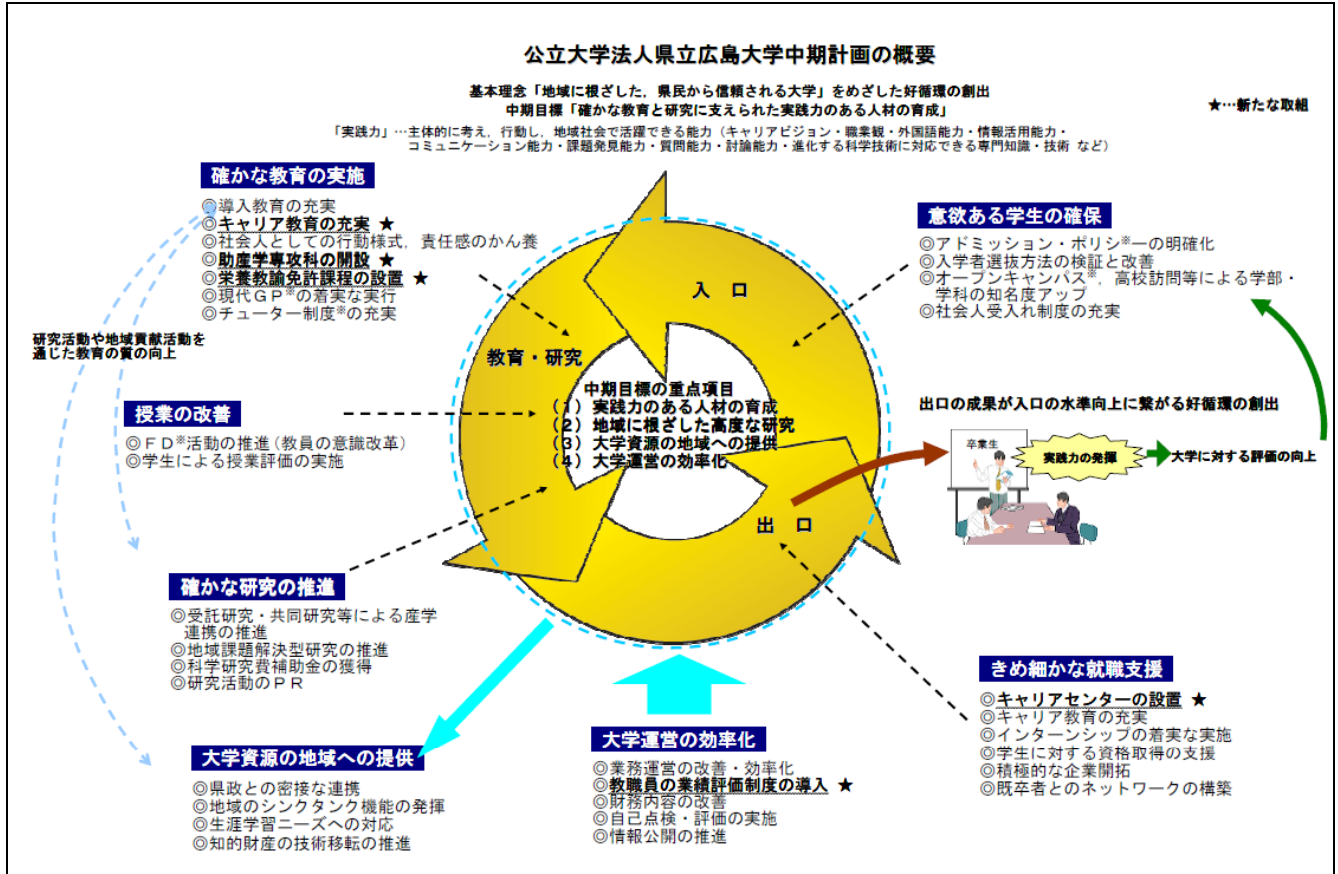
公立大学法人県立広島大学中期計画の概要

基本理念「地域に根ざした，県民から信頼される大学」をめざした好循環の創出
中期目標「確かな教育と研究に支えられた実践力のある人材の育成」

★…新たな取組

「実践力」…主体的に考え，行動し，地域社会で活躍できる能力（キャリアビジョン・職業観・外国語能力・情報活用能力・コミュニケーション能力・課題発見能力・質問能力・討論能力・進化する科学技術に対応できる専門知識・技術 など）

確かな教育の実施
◎導入教育の充実
◎キャリア教育の充実 ★
◎社会人としての行動様式，責任感のかん養
◎助産学専攻科の開設 ★
◎栄養教諭免許課程の設置 ★
◎現代ＧＰ※の着実な実行
◎チューター制度※の充実

研究活動や地域貢献活動を通じた教育の質の向上

意欲ある学生の確保
◎アドミッション・ポリシ※ーの明確化
◎入学者選抜方法の検証と改善
◎オープンキャンパス※，高校訪問等による学部・学科の知名度アップ
◎社会人受入れ制度の充実

入 口

教育・研究

中期目標の重点項目
（１）実践力のある人材の育成
（２）地域に根ざした高度な研究
（３）大学資源の地域への提供
（４）大学運営の効率化

出 口

出口の成果が入口の水準向上に繋がる好循環の創出

卒業生

実践力の発揮

大学に対する評価の向上

授業の改善
◎ＦＤ※活動の推進（教員の意識改革）
◎学生による授業評価の実施

確かな研究の推進
◎受託研究・共同研究等による産学連携の推進
◎地域課題解決型研究の推進
◎科学研究費補助金の獲得
◎研究活動のＰＲ

きめ細かな就職支援
◎キャリアセンターの設置 ★
◎キャリア教育の充実
◎インターンシップの着実な実施
◎学生に対する資格取得の支援
◎積極的な企業開拓
◎既卒者とのネットワークの構築

大学資源の地域への提供
◎県政との密接な連携
◎地域のシンクタンク機能の発揮
◎生涯学習ニーズへの対応
◎知的財産の技術移転の推進

大学運営の効率化
◎業務運営の改善・効率化
◎教職員の業績評価制度の導入 ★
◎財務内容の改善
◎自己点検・評価の実施
◎情報公開の推進